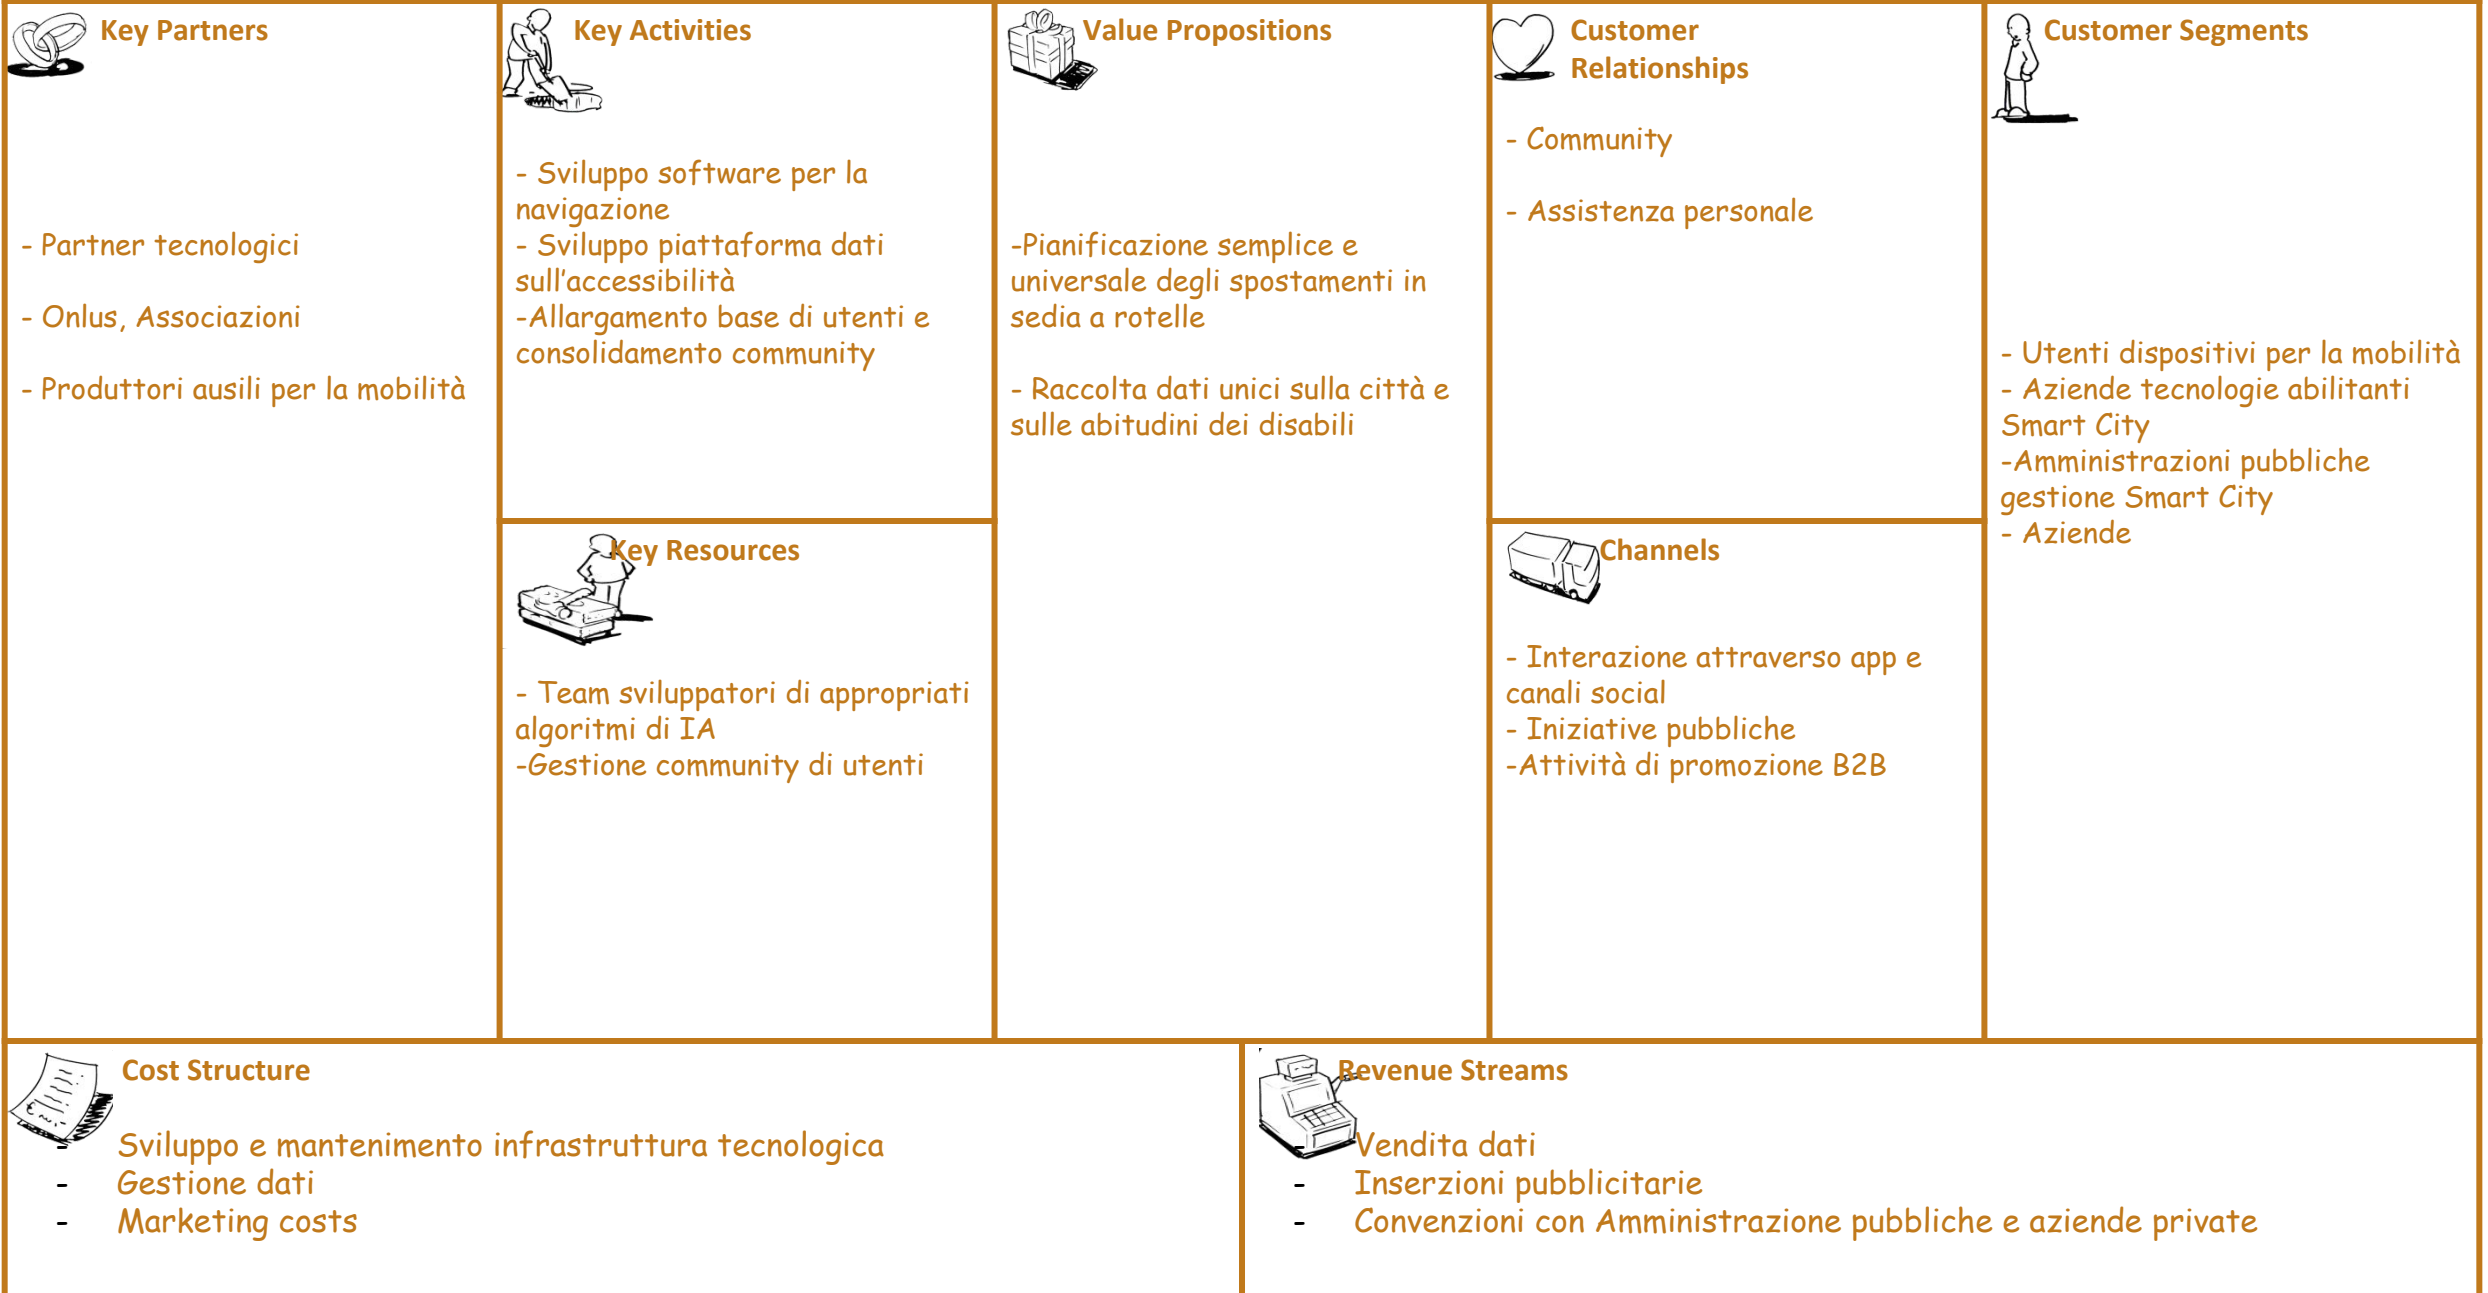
Key Partners

- Partner tecnologici

- Onlus, Associazioni

- Produttori ausili per la mobilità

Key Activities

- Sviluppo software per la navigazione
- Sviluppo piattaforma dati sull'accessibilità
-Allargamento base di utenti e consolidamento community

Key Resources

- Team sviluppatori di appropriati algoritmi di IA
-Gestione community di utenti

Value Propositions

-Pianificazione semplice e universale degli spostamenti in sedia a rotelle

- Raccolta dati unici sulla città e sulle abitudini dei disabili

Customer Relationships

- Community

- Assistenza personale

Channels

- Interazione attraverso app e canali social
- Iniziative pubbliche
-Attività di promozione B2B

Customer Segments

- Utenti dispositivi per la mobilità
- Aziende tecnologie abilitanti Smart City
-Amministrazioni pubbliche gestione Smart City
- Aziende

Cost Structure

- Sviluppo e mantenimento infrastruttura tecnologica
- Gestione dati
- Marketing costs

Revenue Streams

- Vendita dati
- Inserzioni pubblicitarie
- Convenzioni con Amministrazione pubbliche e aziende private